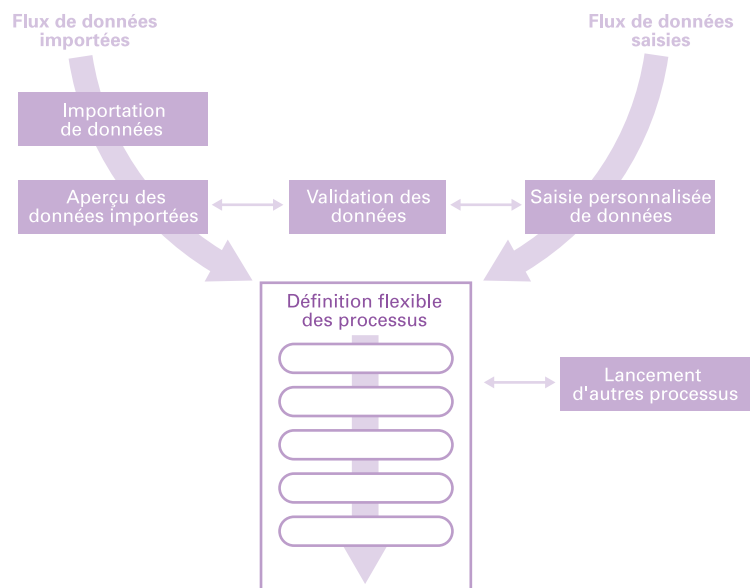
Flux de données importées

Flux de données saisies

Importation de données

Aperçu des données importées

Validation des données

Saisie personnalisée de données

Définition flexible des processus

Lancement d'autres processus